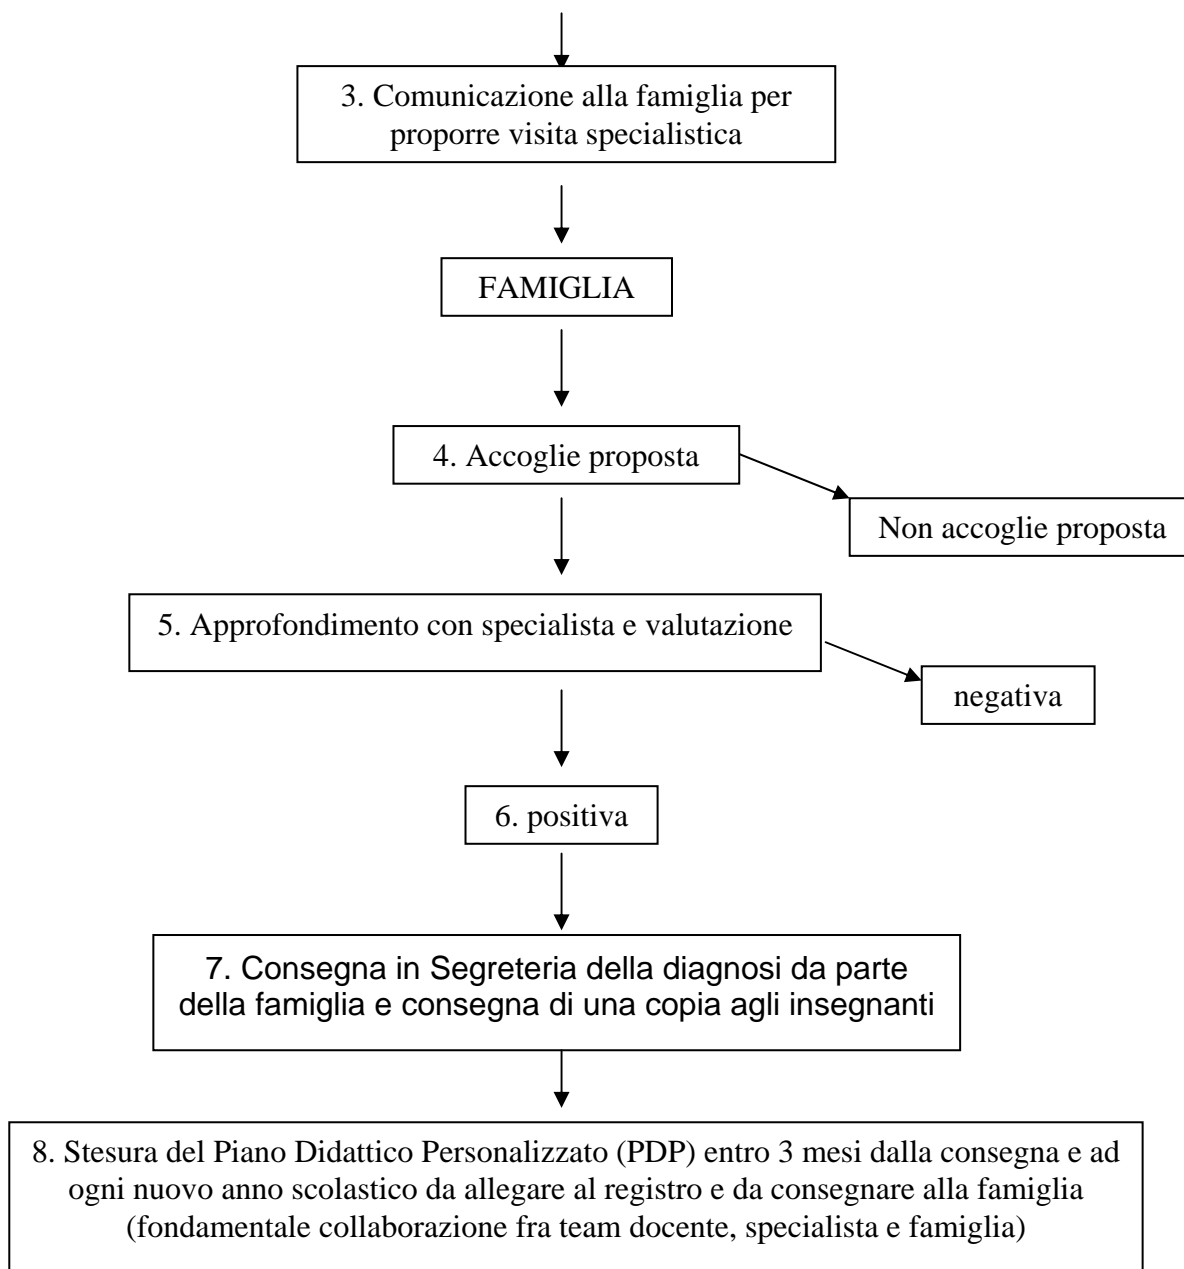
3. Comunicazione alla famiglia per proporre visita specialistica

FAMIGLIA

4. Accoglie proposta

Non accoglie proposta

5. Approfondimento con specialista e valutazione

negativa

6. positiva

7. Consegna in Segreteria della diagnosi da parte della famiglia e consegna di una copia agli insegnanti

8. Stesura del Piano Didattico Personalizzato (PDP) entro 3 mesi dalla consegna e ad ogni nuovo anno scolastico da allegare al registro e da consegnare alla famiglia (fondamentale collaborazione fra team docente, specialista e famiglia)